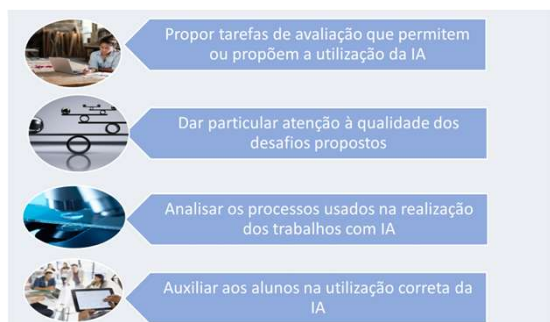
Propor tarefas de avaliação que permitem ou propõem a utilização da IA

Dar particular atenção à qualidade dos desafios propostos

Analisar os processos usados na realização dos trabalhos com IA

Auxiliar aos alunos na utilização correta da IA